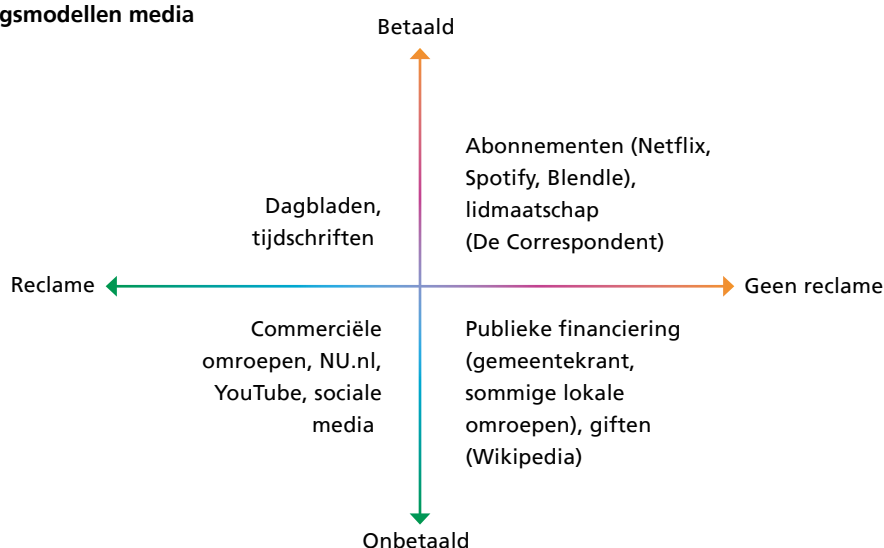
gsmodellen media

Betaald

Abonnementen (Netflix, Spotify, Blendle), lidmaatschap (De Correspondent)

Dagbladen, tijdschriften

Reclame

Geen reclame

Commerciële omroepen, NU.nl, YouTube, sociale media

Publieke financiering (gemeentekrant, sommige lokale omroepen), giften (Wikipedia)

Onbetaald